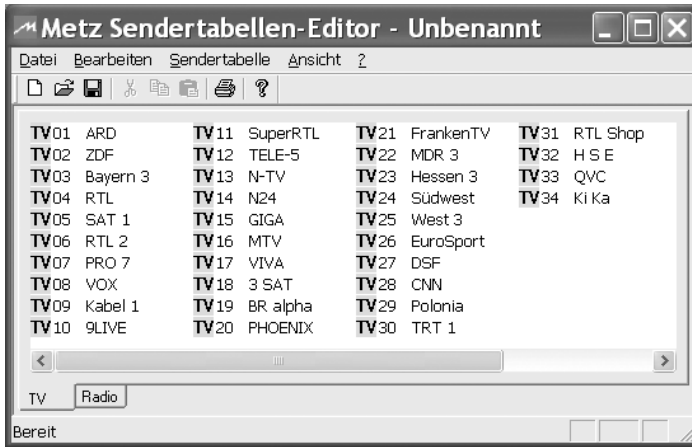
Metz Sendertabellen-Editor - Unbenannt

Datei Bearbeiten Sendertabelle Ansicht ?

TV01 ARD
TV02 ZDF
TV03 Bayern 3
TV04 RTL
TV05 SAT 1
TV06 RTL 2
TV07 PRO 7
TV08 VOX
TV09 Kabel 1
TV10 9LIVE

TV11 SuperRTL
TV12 TELE-5
TV13 N-TV
TV14 N24
TV15 GIGA
TV16 MTV
TV17 VIVA
TV18 3 SAT
TV19 BR alpha
TV20 PHOENIX

TV21 FrankenTV
TV22 MDR 3
TV23 Hessen 3
TV24 Südwest
TV25 West 3
TV26 EuroSport
TV27 DSF
TV28 CNN
TV29 Polonia
TV30 TRT 1

TV31 RTL Shop
TV32 H S E
TV33 QVC
TV34 Ki Ka

TV Radio

Bereit